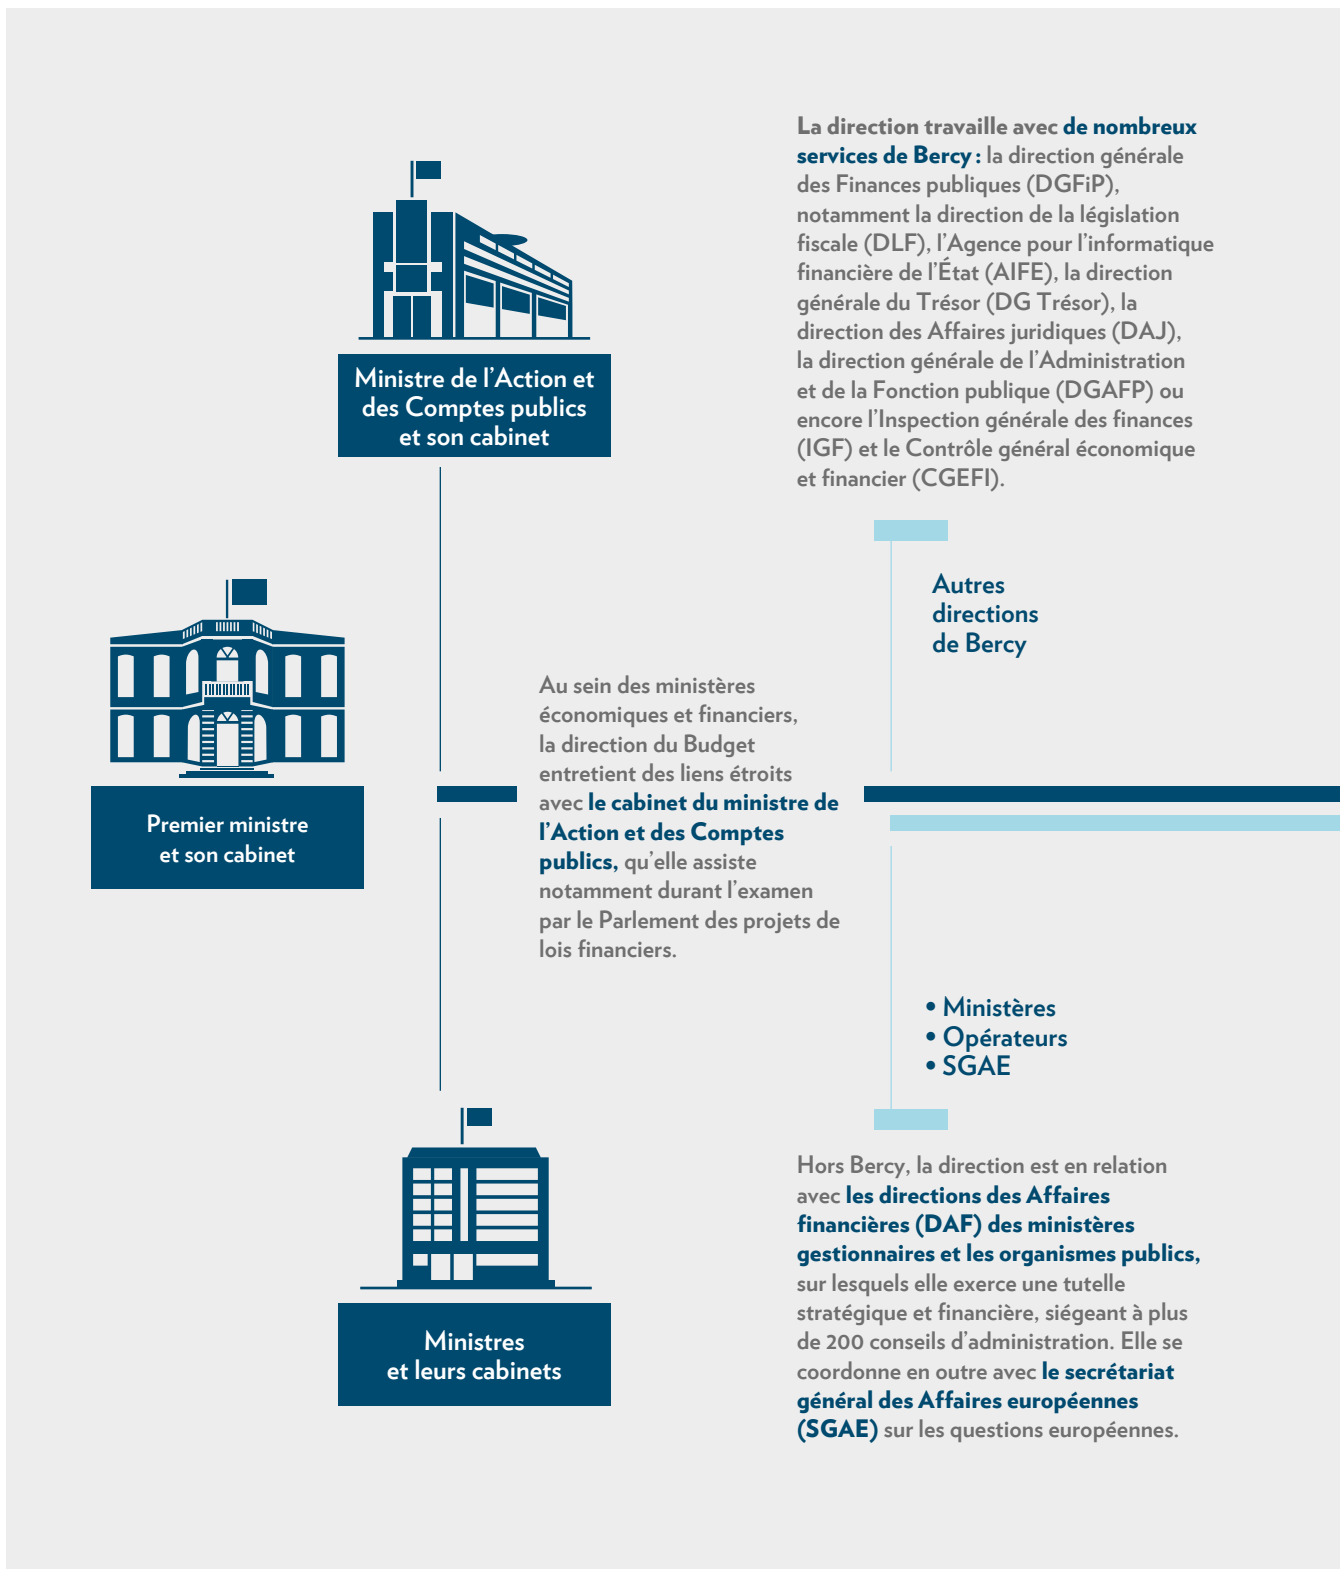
La direction travaille avec de nombreux services de Bercy : la direction générale des Finances publiques (DGFiP), notamment la direction de la législation fiscale (DLF), l'Agence pour l'informatique financière de l'État (AIFE), la direction générale du Trésor (DG Trésor), la direction des Affaires juridiques (DAJ), la direction générale de l'Administration et de la Fonction publique (DGAFP) ou encore l'Inspection générale des finances (IGF) et le Contrôle général économique et financier (CGEFI).

Ministre de l'Action et des Comptes publics et son cabinet

Autres directions de Bercy

Premier ministre et son cabinet

Au sein des ministères économiques et financiers, la direction du Budget entretient des liens étroits avec le cabinet du ministre de l'Action et des Comptes publics, qu'elle assiste notamment durant l'examen par le Parlement des projets de lois financiers.

• Ministères
• Opérateurs
• SGAE

Ministres et leurs cabinets

Hors Bercy, la direction est en relation avec les directions des Affaires financières (DAF) des ministères gestionnaires et les organismes publics, sur lesquels elle exerce une tutelle stratégique et financière, siégeant à plus de 200 conseils d'administration. Elle se coordonne en outre avec le secrétariat général des Affaires européennes (SGAE) sur les questions européennes.